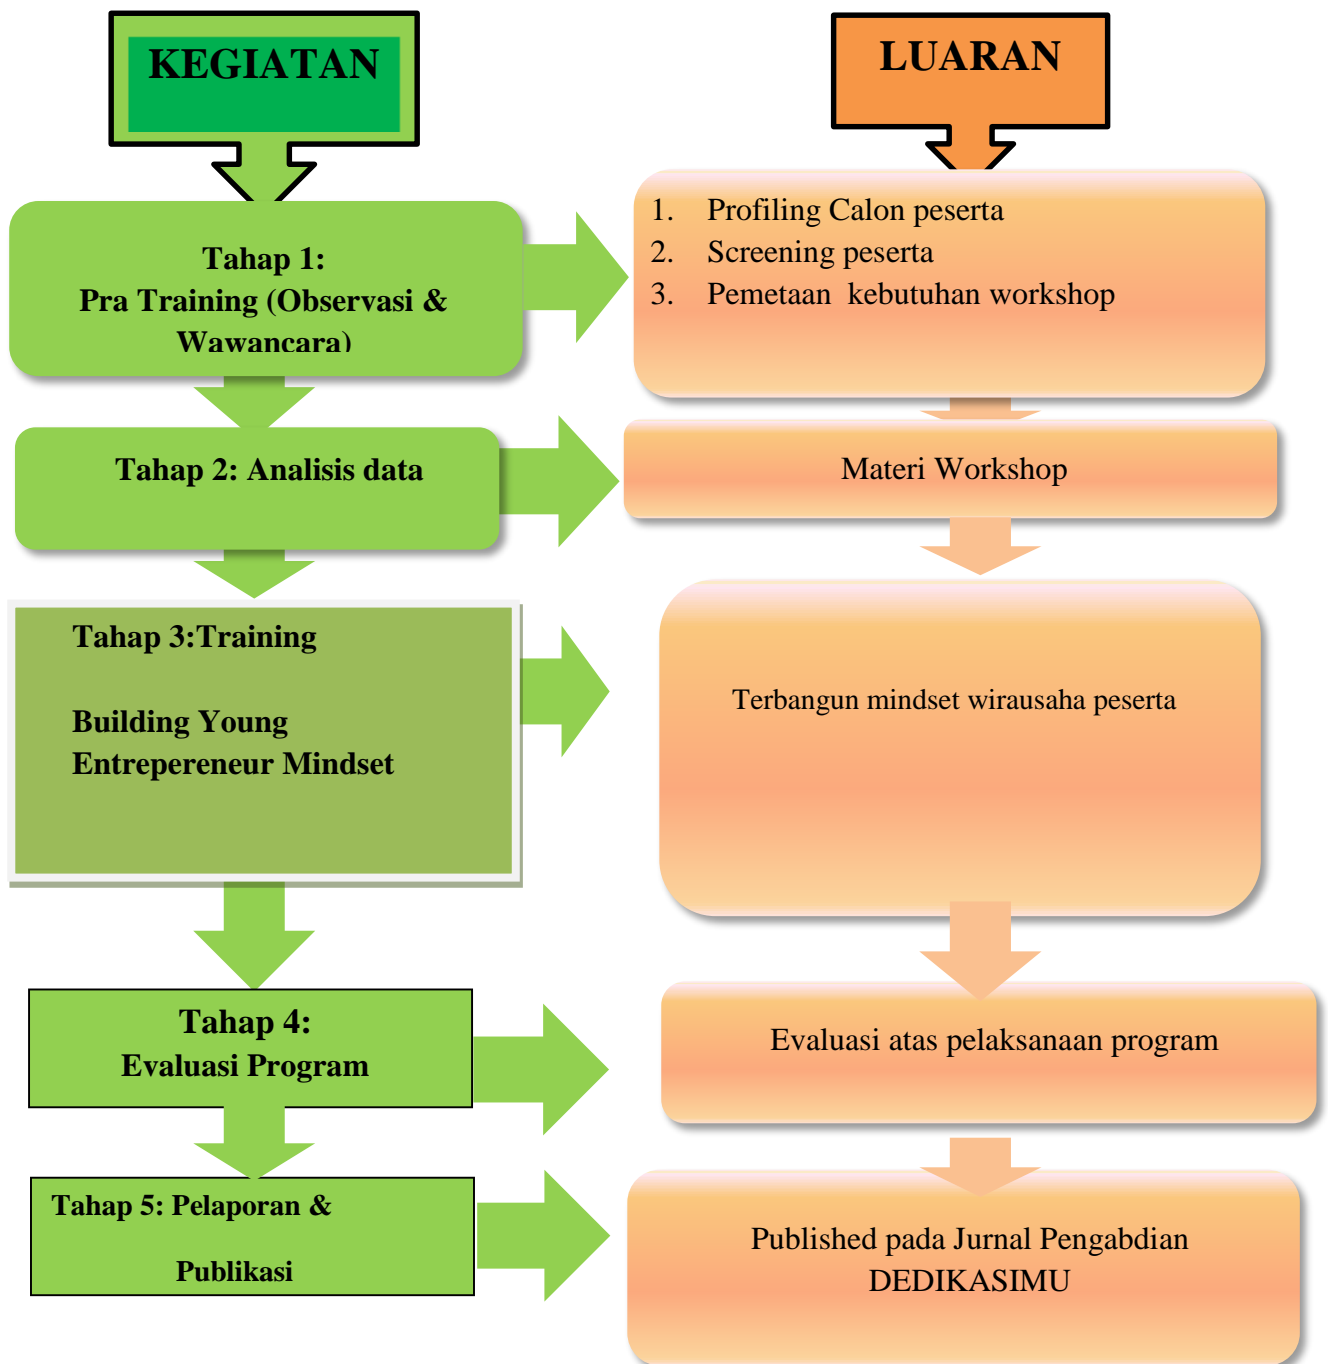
KEGIATAN

LUARAN

Tahap 1:
Pra Training (Observasi & Wawancara)

1. Profiling Calon peserta
2. Screening peserta
3. Pemetaan kebutuhan workshop

Tahap 2: Analisis data

Materi Workshop

Tahap 3:Training

Building Young Entrepereneur Mindset

Terbangun mindset wirausaha peserta

Tahap 4:
Evaluasi Program

Evaluasi atas pelaksanaan program

Tahap 5: Pelaporan &

Publikasi

Published pada Jurnal Pengabdian DEDIKASIMU